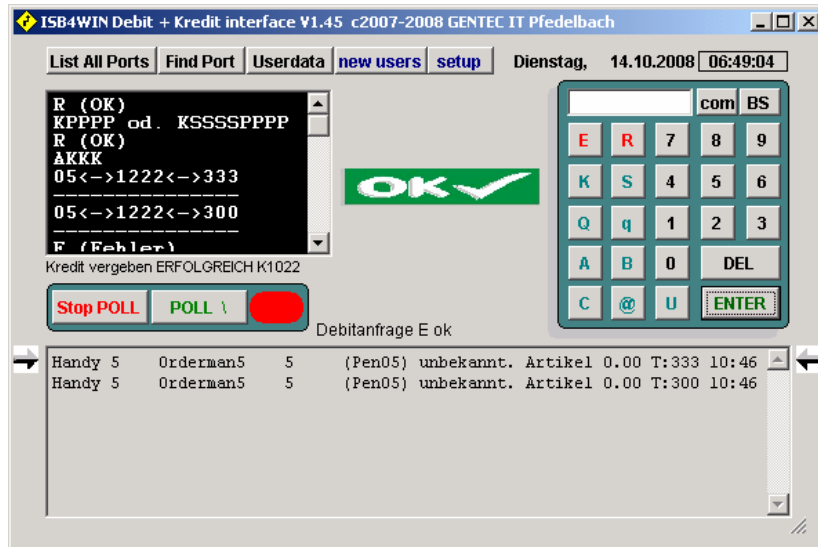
ISB4WIN Debit + Kredit interface V1.45 c2007-2008 GENTEC IT Pfedelbach

List All Ports | Find Port | Userdata | new users | setup

Dienstag, 14.10.2008 06:49:04

R (OK)
KPPPP od. KSSSSPPPP
R (OK)
AKKK
05<–>1222<–>333
05<–>1222<–>300
E (Fehler)

OK

Kredit vergeben ERFOLGREICH K1022

com BS

| E | R | 7 | 8 | 9 |
|---|---|---|---|---|
| K | S | 4 | 5 | 6 |
| Q | q | 1 | 2 | 3 |
| A | B | 0 | DEL | |
| C | @ | U | ENTER | |

Stop POLL | POLL \

Debitanfrage E ok

Handy 5 Orderman5 5 (Pen05) unbekannt. Artikel 0.00 T:333 10:46
Handy 5 Orderman5 5 (Pen05) unbekannt. Artikel 0.00 T:300 10:46